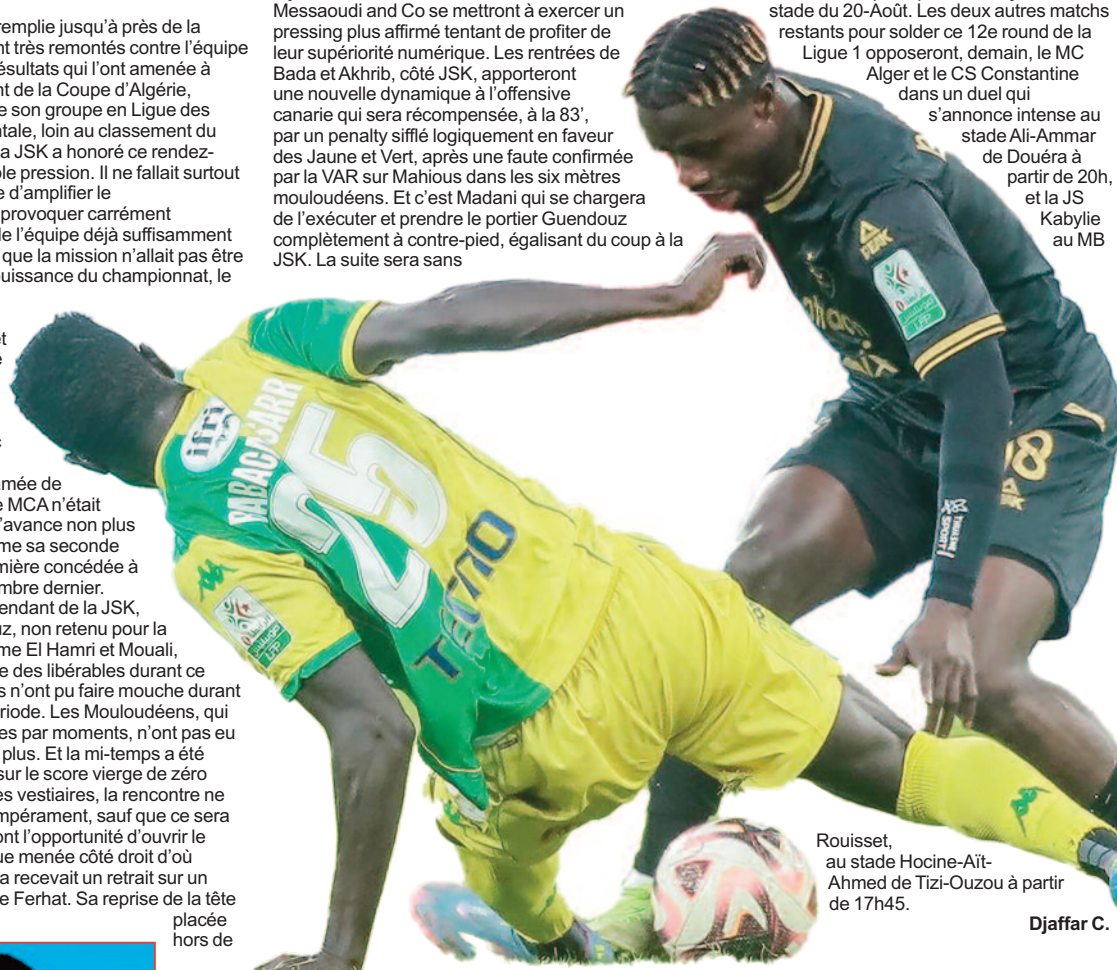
remplie jusqu'à près de la nt très remontés contre l'équipe ésultats qui l'ont amenée à nt de la Coupe d'Algérie, e son groupe en Ligue des ntale, loin au classement du a JSK a honoré ce rendez- ble pression. Il ne fallait surtout e d'amplifier le provoquer carrément le l'équipe déjà suffisamment que la mission n'allait pas être uissance du championnat, le

t e

:

mée de e MCA n'était 'avance non plus me sa seconde mière concédée à mbre dernier. endant de la JSK, uz, non retenu pour la me El Hamri et Mouali, e des libérables durant ce s n'ont pu faire mouche durant riode. Les Mouloudéens, qui es par moments, n'ont pas eu plus. Et la mi-temps a été sur le score vierge de zéro es vestiaires, la rencontre ne mpérament, sauf que ce sera ont l'opportunité d'ouvrir le ue menée côté droit d'où a recevait un retrait sur un e Ferhat. Sa reprise de la tête placée hors de

Messaoudi and Co se mettront à exercer un pressing plus affirmé tentant de profiter de leur supériorité numérique. Les rentrées de Bada et Akhrib, côté JSK, apporteront une nouvelle dynamique à l'offensive canarie qui sera récompensée, à la 83', par un penalty sifflé logiquement en faveur des Jaune et Vert, après une faute confirmée par la VAR sur Mahious dans les six mètres mouloudéens. Et c'est Madani qui se chargera de l'exécuter et prendre le portier Guendouz complètement à contre-pied, égalisant du coup à la JSK. La suite sera sans

stade du 20-Août. Les deux autres matchs restants pour solder ce 12e round de la Ligue 1 opposeront, demain, le MC Alger et le CS Constantine dans un duel qui s'annonce intense au stade Ali-Ammar de Douéra à partir de 20h, et la JS Kabylie au MB Rouisset, au stade Hocine-Aït-Ahmed de Tizi-Ouzou à partir de 17h45.

Djaffar C.